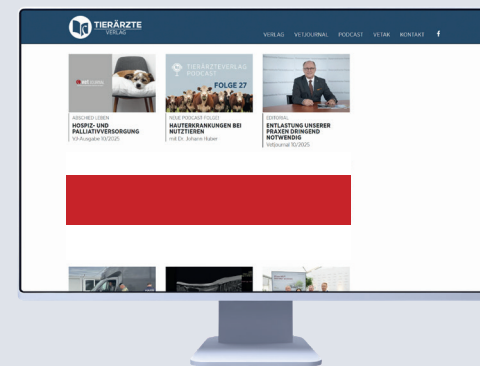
TIERÄRZTE VERLAG

VERLAG VETJOURNAL PODCAST VETAK KONTAKT f

ABSCHIED LEBEN
HOSPIZ- UND PALLIATIVVERSORGUNG
VJ-Ausgabe 10/2025

TIERÄRZTEVERLAG PODCAST
FOLGE 27

NEUE PODCAST FOLGE
HAUTERKRANKUNGEN BEI NUTZTIEREN
mit Dr. Johann Huber

EDITORIAL
ENTLASTUNG UNSERER PRAXEN DRINGEND NOTWENDIG
Vetjournal 10/2025